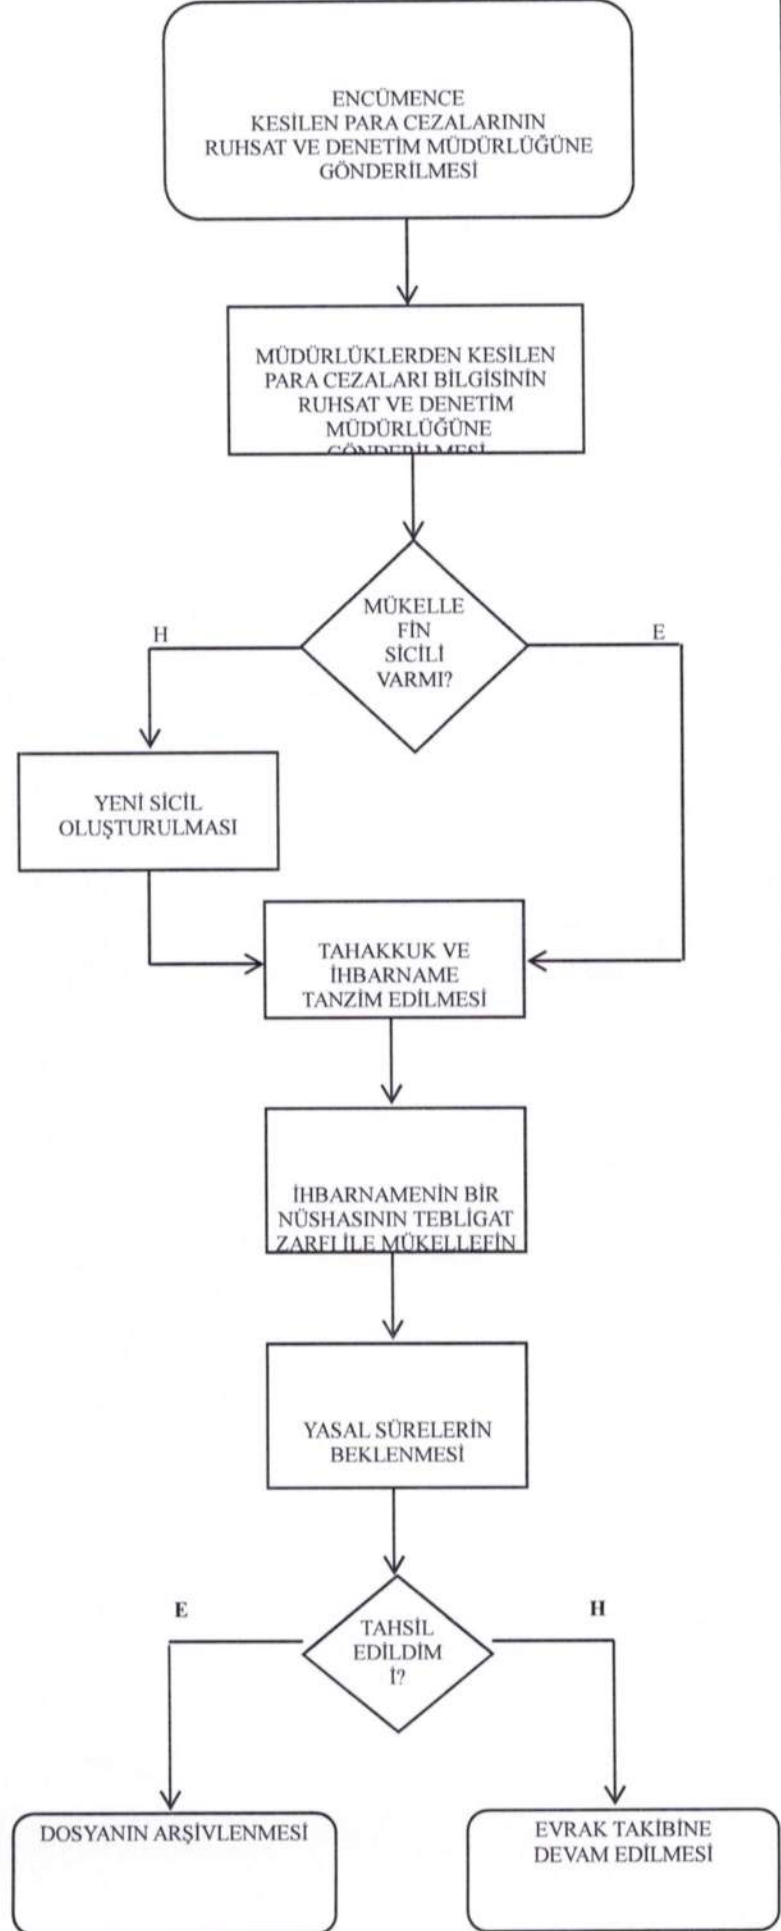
ENCÜMENCE KESİLEN PARA CEZALARININ RUHSAT VE DENETİM MÜDÜRLÜĞÜNE GÖNDERİLMESİ

MÜDÜRLÜKLERDEN KESİLEN PARA CEZALARI BİLGİSİNİN RUHSAT VE DENETİM MÜDÜRLÜĞÜNE GÖNDERİLMESİ

MÜKELLE FİN SİCİLİ VARMI?

H

E

YENİ SİCİL OLUŞTURULMASI

TAHAKKUK VE İHBARNAME TANZİM EDİLMESİ

İHBARNAMENİN BİR NÜSHASININ TEBLİGAT ZARFI İLE MÜKELLEFİN

YASAL SÜRELERİN BEKLENMESİ

E

TAHSİL EDİLDİM İ?

H

DOSYANIN ARŞİVLENMESİ

EVRAK TAKİBİNE DEVAM EDİLMESİ